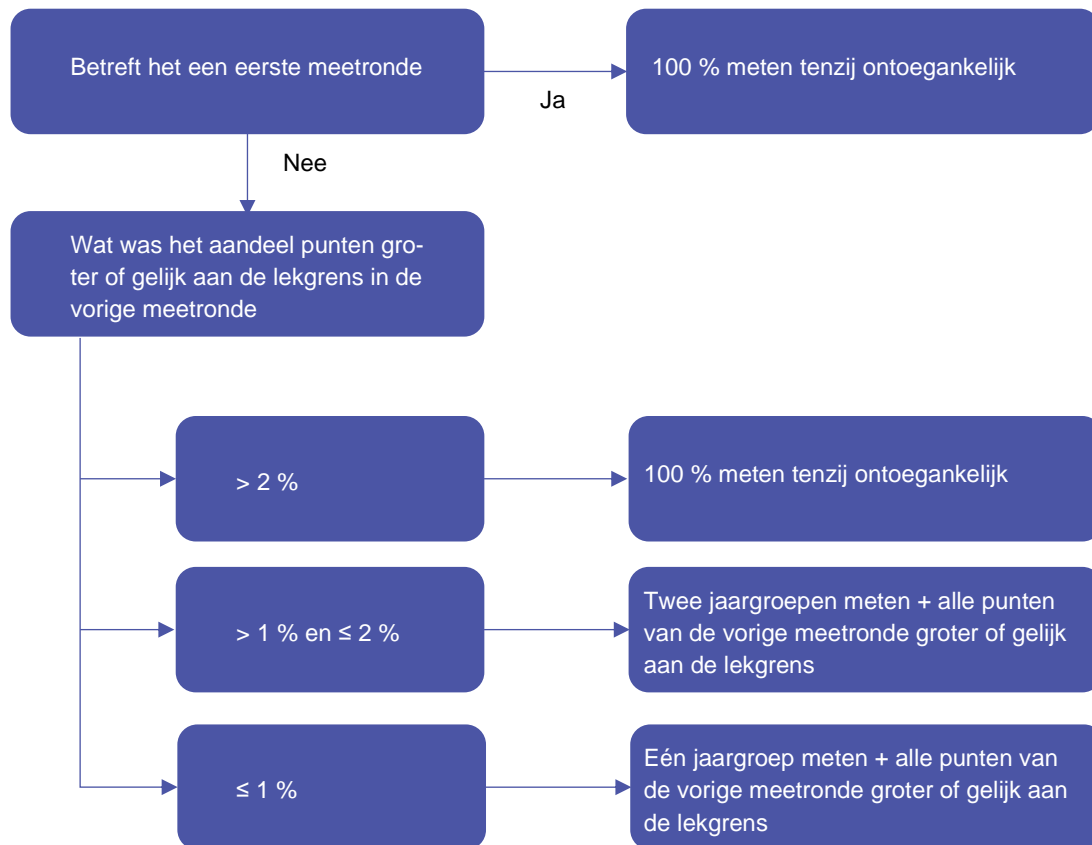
Betreft het een eerste meetronde

Ja

100 % meten tenzij ontoegankelijk

Nee

Wat was het aandeel punten groter of gelijk aan de lekgrens in de vorige meetronde

> 2 %

100 % meten tenzij ontoegankelijk

> 1 % en ≤ 2 %

Twee jaargroepen meten + alle punten van de vorige meetronde groter of gelijk aan de lekgrens

≤ 1 %

Eén jaargroep meten + alle punten van de vorige meetronde groter of gelijk aan de lekgrens